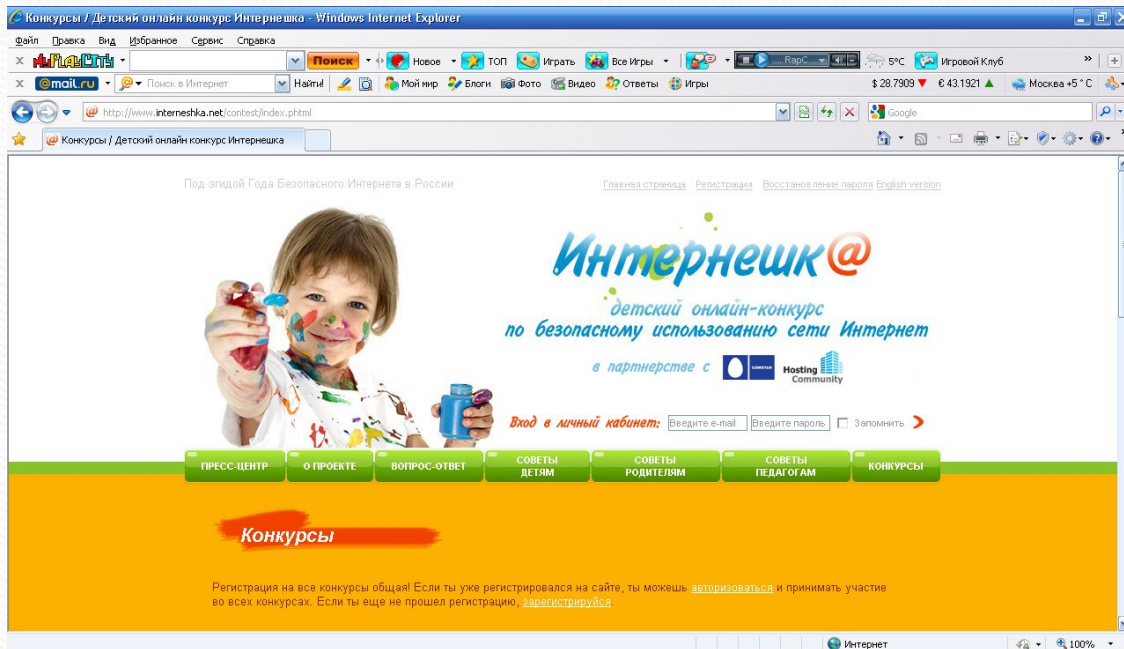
Конкурсы / Детский онлайн конкурс Интернешка - Windows Internet Explorer

Файл Правка Вид Избранное Сервис Справка

Поиск Новое ТОП Играть Все Игры 5°C Игровой Клуб

@mail.ru Поиск в Интернет Найти! Мой мир Блоги Фото Видео Ответы Игры $ 28.7909 € 43.1921 Москва +5 °С

http://www.interneshka.net/contest/index.phtml

Google

Конкурсы / Детский онлайн конкурс Интернешка

Под эгидой Года Безопасного Интернета в России

Главная страница Регистрация Восстановление пароля English version

Интернешк@

детский онлайн-конкурс по безопасному использованию сети Интернет

в партнерстве с Hosting Community

Вход в личный кабинет: Введите e-mail Введите пароль Запомнить

ПРЕСС-ЦЕНТР О ПРОЕКТЕ ВОПРОС-ОТВЕТ СОВЕТЫ ДЕТЯМ СОВЕТЫ РОДИТЕЛЯМ СОВЕТЫ ПЕДАГОГАМ КОНКУРСЫ

Конкурсы

Регистрация на все конкурсы общая! Если ты уже регистрировался на сайте, ты можешь авторизоваться и принимать участие во всех конкурсах. Если ты еще не прошел регистрацию, зарегистрируйся

Интернет 100%